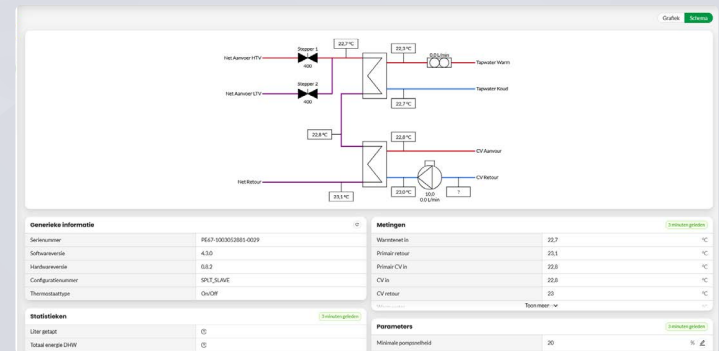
Grafiek Schema

Net Aanvoer HTV
Stepper 1
400
22,7 °C
22,3 °C
0,0 L/min
Tapwater Warm
Net Aanvoer LTV
Stepper 2
400
Tapwater Koud
22,7 °C
22,8 °C
22,8 °C
CV Aanvoer
CV Retour
Net Retour
23,0 °C
10,0
0.0 L/min
?
23,1 °C

Generieke informatie

| | |
|---|---|
| Serienummer | PE67-1003052881-0029 |
| Softwareversie | 4.3.0 |
| Hardwareversie | 0.0.2 |
| Configuratienummer | SPLT_SLAVE |
| Thermostaattype | On/Off |

Statistieken
5 minuten geleden

| | |
|---|---|
| Liter getapt | |
| Totaal energie DHW | |

Metingen
5 minuten geleden

| | | |
|---|---|---|
| Warmtenet in | 22,7 | °C |
| Primair retour | 23,1 | °C |
| Primair CV in | 22,8 | °C |
| CV in | 22,8 | °C |
| CV retour | 23 | °C |

Toon meer

Parameters
3 minuten geleden

| | | |
|---|---|---|
| Minimale pompsnelheid | 20 | % |